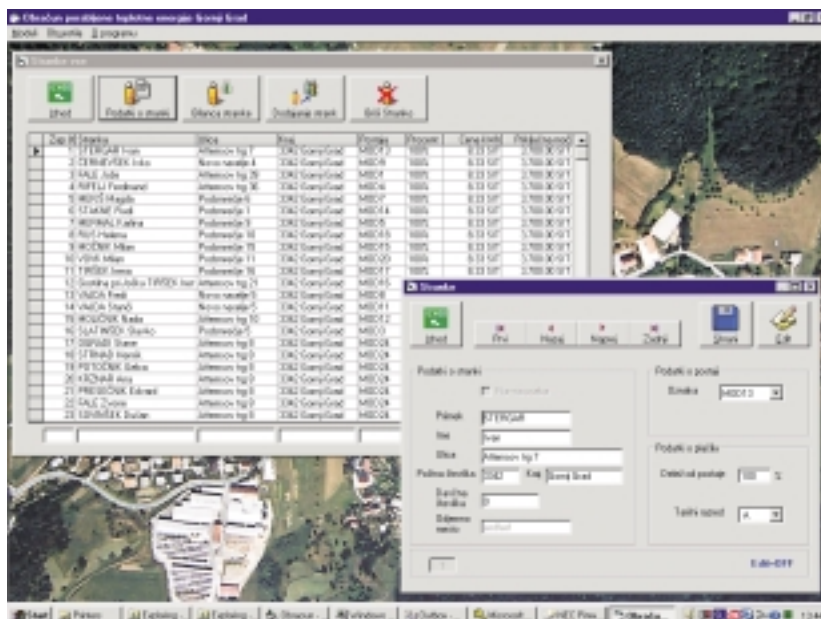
Obračun porabljene toplotne energije Gornji Grad
Dodaj Stranke O programu

Stranke vse

Izhod
Podatki o stranki
Obračun stranke
Dodajanje strank
Briši Stranko

| Zap.št | Stranka | Ulica | Kraj | Postaja | Procent | Cena/enot | Pavšal/mesec |
|---|---|---|---|---|---|---|---|
| 1 | ŠTERGAR Ivan | Attemsov trg 7 | 3342 Gornji Grad | MSO13 | 100% | 8,33 SIT | 3.700,00 SIT |
| 2 | ČERNEVŠEK Ivko | Novo naselje 4 | 3342 Gornji Grad | MSO9 | 100% | 8,33 SIT | 3.700,00 SIT |
| 3 | FALE Jože | Attemsov trg 28 | 3342 Gornji Grad | MSO9 | 100% | 8,33 SIT | 3.700,00 SIT |
| 4 | RIFELJ Ferdinand | Attemsov trg 36 | 3342 Gornji Grad | MSO6 | 100% | 8,33 SIT | 3.700,00 SIT |
| 5 | MOVŠ Magda | Podsmrečje 6 | 3342 Gornji Grad | MSO7 | 100% | 8,33 SIT | 3.700,00 SIT |
| 6 | STAKNE Rudi | Podsmrečje 1 | 3342 Gornji Grad | MSO14 | 100% | 8,33 SIT | 3.700,00 SIT |
| 7 | ROMAN Karina | Podsmrečje 5 | 3342 Gornji Grad | MSO5 | 100% | 8,33 SIT | 3.700,00 SIT |
| 8 | RUS Helena | Podsmrečje 16 | 3342 Gornji Grad | MSO15 | 100% | 8,33 SIT | 3.700,00 SIT |
| 9 | KOČNIK Milan | Podsmrečje 15 | 3342 Gornji Grad | MSO15 | 100% | 8,33 SIT | 3.700,00 SIT |
| 10 | VIDA Milan | Podsmrečje 11 | 3342 Gornji Grad | MSO20 | 100% | 8,33 SIT | 3.700,00 SIT |
| 11 | TIRŠEK Irena | Podsmrečje 18 | 3342 Gornji Grad | MSO17 | 100% | 8,33 SIT | 3.700,00 SIT |
| 12 | Gostilna pri Jožku TIRŠEK Ivan | Attemsov trg 21 | 3342 Gornji Grad | MSO15 | | | |
| 13 | VAJDA Fredi | Novo naselje 6 | 3342 Gornji Grad | MSO8 | | | |
| 14 | VAJDA Stanko | Novo naselje 5 | 3342 Gornji Grad | MSO8 | | | |
| 15 | HOLEČNIK Nada | Attemsov trg 10 | 3342 Gornji Grad | MSO12 | | | |
| 16 | SLATINŠEK Stanko | Podsmrečje 5 | 3342 Gornji Grad | MSO3 | | | |
| 17 | ŠIBRAD Slavc | Attemsov trg 3 | 3342 Gornji Grad | MSO26 | | | |
| 18 | STRMAD Franek | Attemsov trg 3 | 3342 Gornji Grad | MSO26 | | | |
| 19 | POTOČNIK Boris | Attemsov trg 3 | 3342 Gornji Grad | MSO26 | | | |
| 20 | KRŽNAR Alojz | Attemsov trg 3 | 3342 Gornji Grad | MSO26 | | | |
| 21 | PREBIČNIK Edvard | Attemsov trg 3 | 3342 Gornji Grad | MSO26 | | | |
| 22 | FALE Zvone | Attemsov trg 3 | 3342 Gornji Grad | MSO26 | | | |
| 23 | SOVINŠEK Dušan | Attemsov trg 3 | 3342 Gornji Grad | MSO26 | | | |

Stranke

Izhod
Prvi
Nazaj
Naprej
Zadnji
Shrani
Edit

Podatki o stranki
Firma/ustanova
Priimek ŠTERGAR
Ime Ivan
Ulica Attemsov trg 7
Poštna številka 3342 Kraj Gornji Grad
Davčna številka 0
Rojstno mesto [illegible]

Podatki o postaji
Številka MSO13

Podatki o plačilu
Delež od postaje 100 %
Tarifni razred A

Edit-OFF

Start Pomoc Explorin Explorin Stranke Windows Urejevalnik Microsoft NEC Pins Obračun